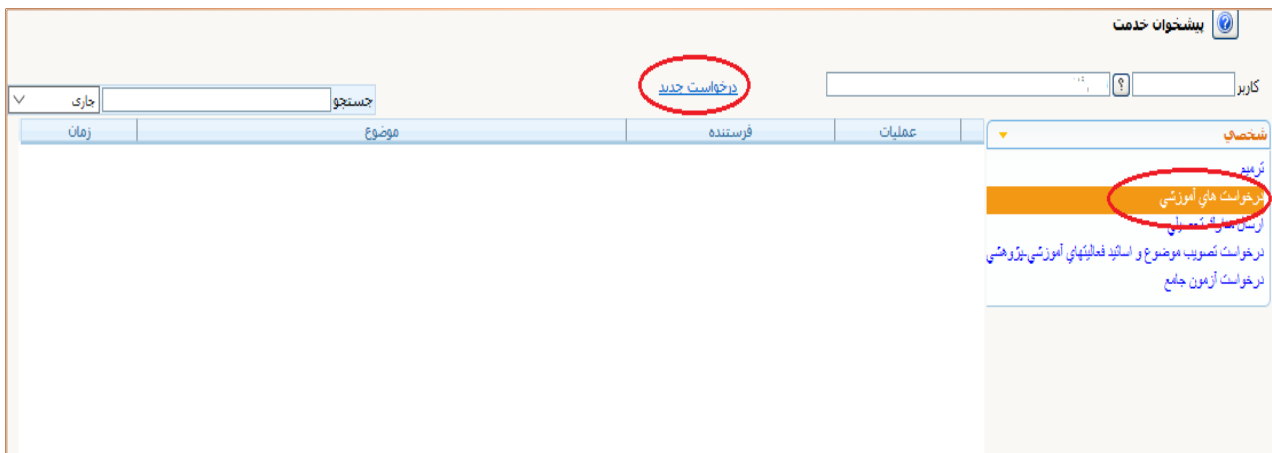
پيشخوان خدمت

کاربر ?

درخواست جديد

جستجو جاری

| زمان | موضوع | فرستنده | عمليات | |
|---|---|---|---|---|

شخصي

ترميم
درخواست هاي آموزشي
ارسال مدارك تحصيلي
درخواست تصويب موضوع و اسانيد فعاليتهاي آموزشي-پژوهشي
درخواست آزمون جامع